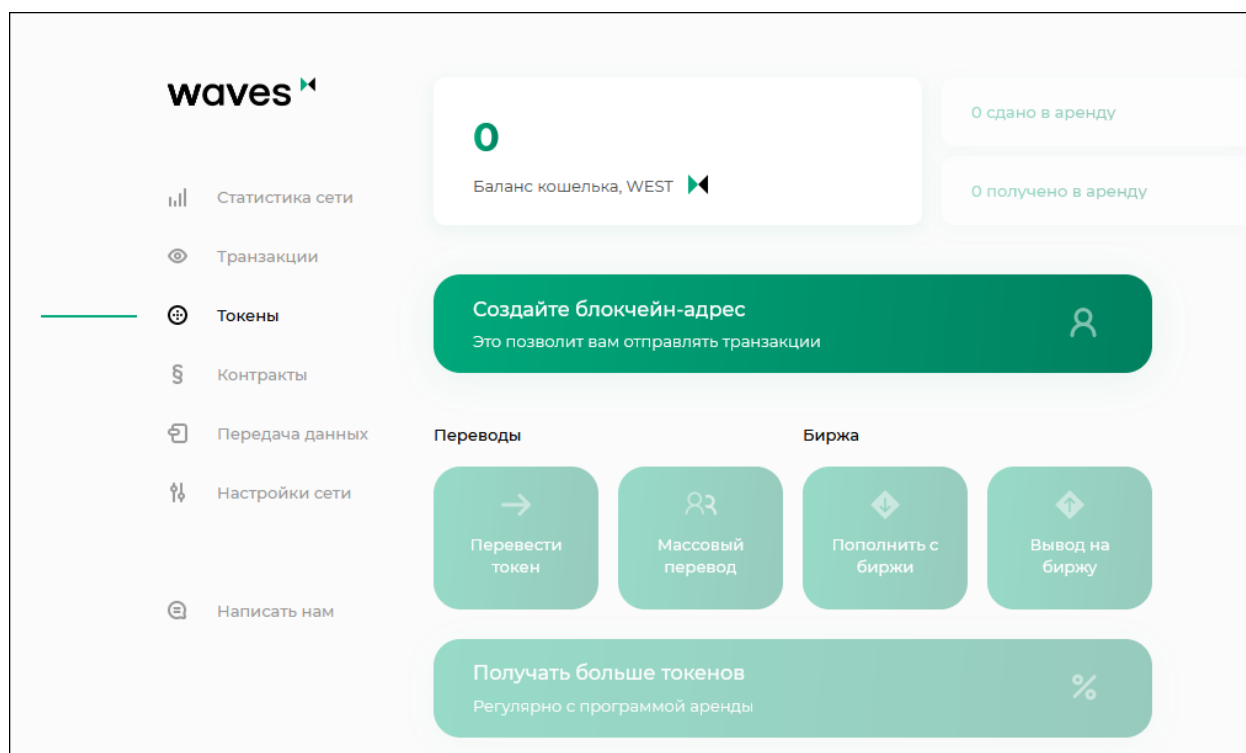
waves

Статистика сети

Транзакции

Токены

Контракты

Передача данных

Настройки сети

Написать нам

0

Баланс кошелька, WEST

0 сдано в аренду

0 получено в аренду

Создайте блокчейн-адрес

Это позволит вам отправлять транзакции

Переводы

Биржа

Перевести токен

Массовый перевод

Пополнить с биржи

Вывод на биржу

Получать больше токенов

Регулярно с программой аренды

%